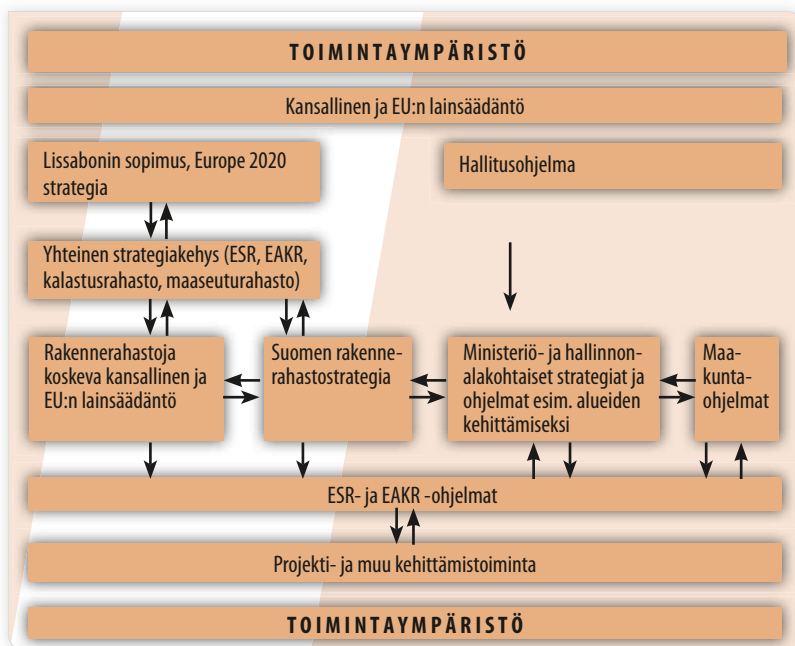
TOIMINTAYMPÄRISTÖ

Kansallinen ja EU:n lainsäädäntö

Lissabonin sopimus, Europe 2020 strategia

Hallitusohjelma

Yhteinen strategiakehys (ESR, EAKR, kalastusrahasto, maaseuturahasto)

Rakennerahastoja koskeva kansallinen ja EU:n lainsäädäntö

Suomen rakennerahastostrategia

Ministeriö- ja hallinnonalakohtaiset strategiat ja ohjelmat esim. alueiden kehittämiseksi

Maakuntaohjelmat

ESR- ja EAKR -ohjelmat

Projekti- ja muu kehittämistoiminta

TOIMINTAYMPÄRISTÖ